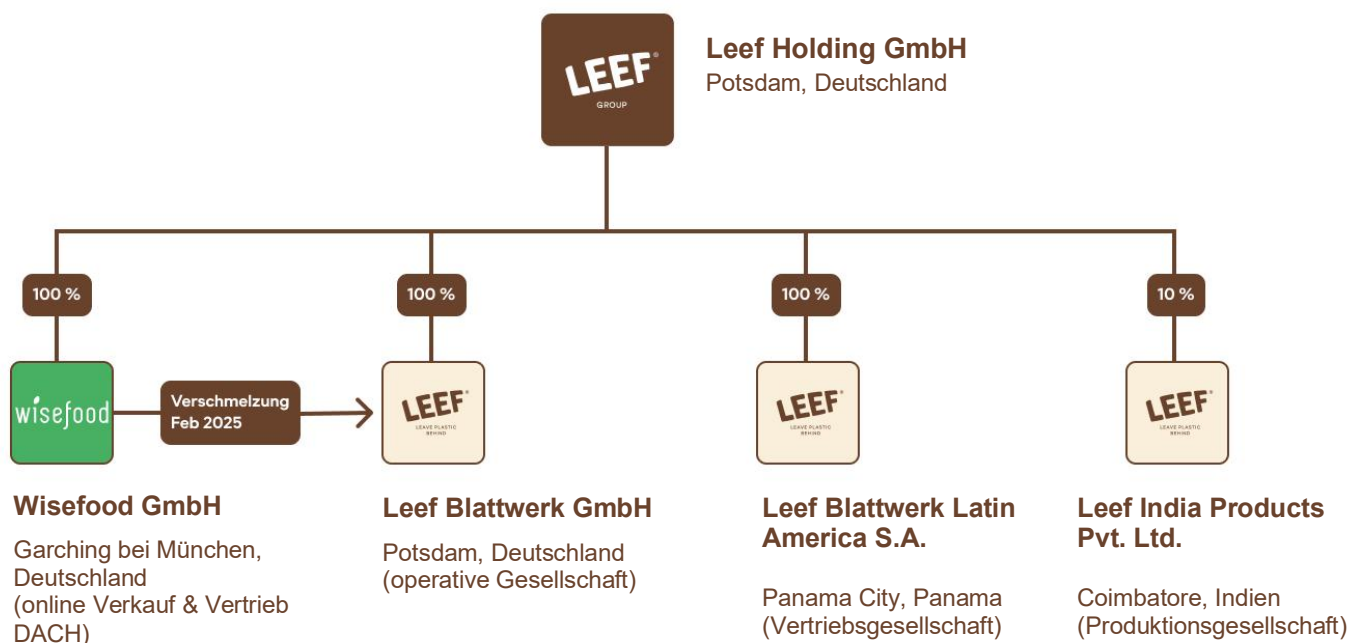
LEEF GROUP

Leef Holding GmbH
Potsdam, Deutschland

100 %

100 %

100 %

10 %

wisefood

Verschmelzung
Feb 2025

LEEF LEAVE PLASTIC BEHIND

LEEF LEAVE PLASTIC BEHIND

LEEF LEAVE PLASTIC BEHIND

Wisefood GmbH
Garching bei München, Deutschland
(online Verkauf & Vertrieb DACH)

Leef Blattwerk GmbH
Potsdam, Deutschland
(operative Gesellschaft)

Leef Blattwerk Latin America S.A.
Panama City, Panama
(Vertriebsgesellschaft)

Leef India Products Pvt. Ltd.
Coimbatore, Indien
(Produktionsgesellschaft)